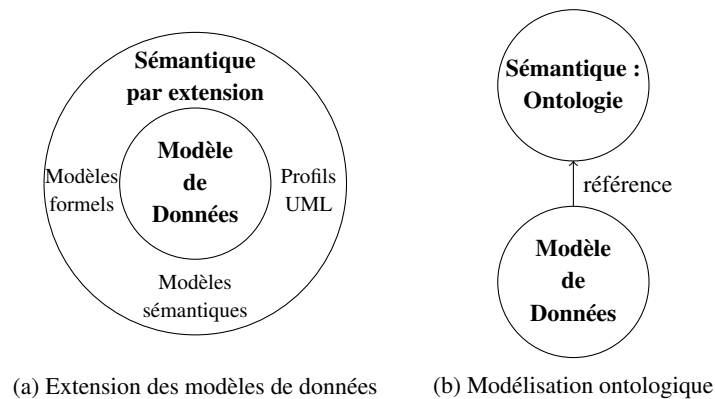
Sémantique par extension

Modèles formels

Modèle de Données

Profils UML

Modèles sémantiques

(a) Extension des modèles de données

Sémantique : Ontologie

référence

Modèle de Données

(b) Modélisation ontologique